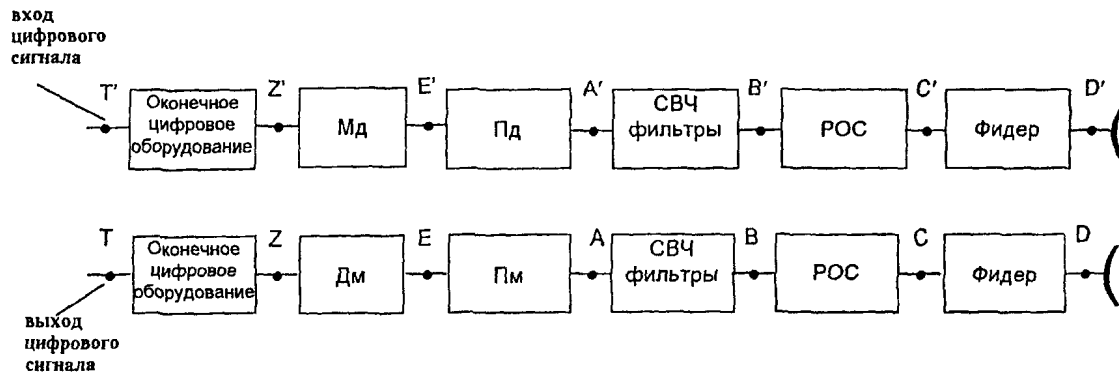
вход цифрового сигнала

T' Оконечное цифровое оборудование Z' Мд E' Пд A' СВЧ фильтры B' РОС C' Фидер D'

T Оконечное цифровое оборудование Z Дм E Пм A СВЧ фильтры B РОС C Фидер D

выход цифрового сигнала